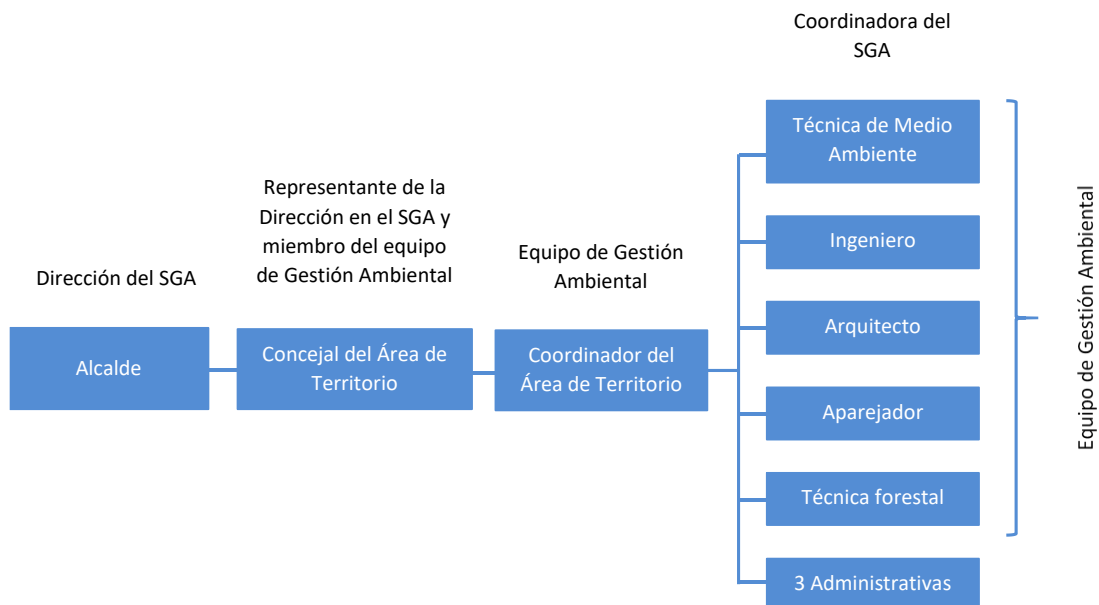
Coordinadora del SGA

Representante de la Dirección en el SGA y miembro del equipo de Gestión Ambiental

Equipo de Gestión Ambiental

Dirección del SGA

Alcalde

Concejal del Área de Territorio

Coordinador del Área de Territorio

Técnica de Medio Ambiente

Ingeniero

Arquitecto

Aparejador

Técnica forestal

3 Administrativas

Equipo de Gestión Ambiental